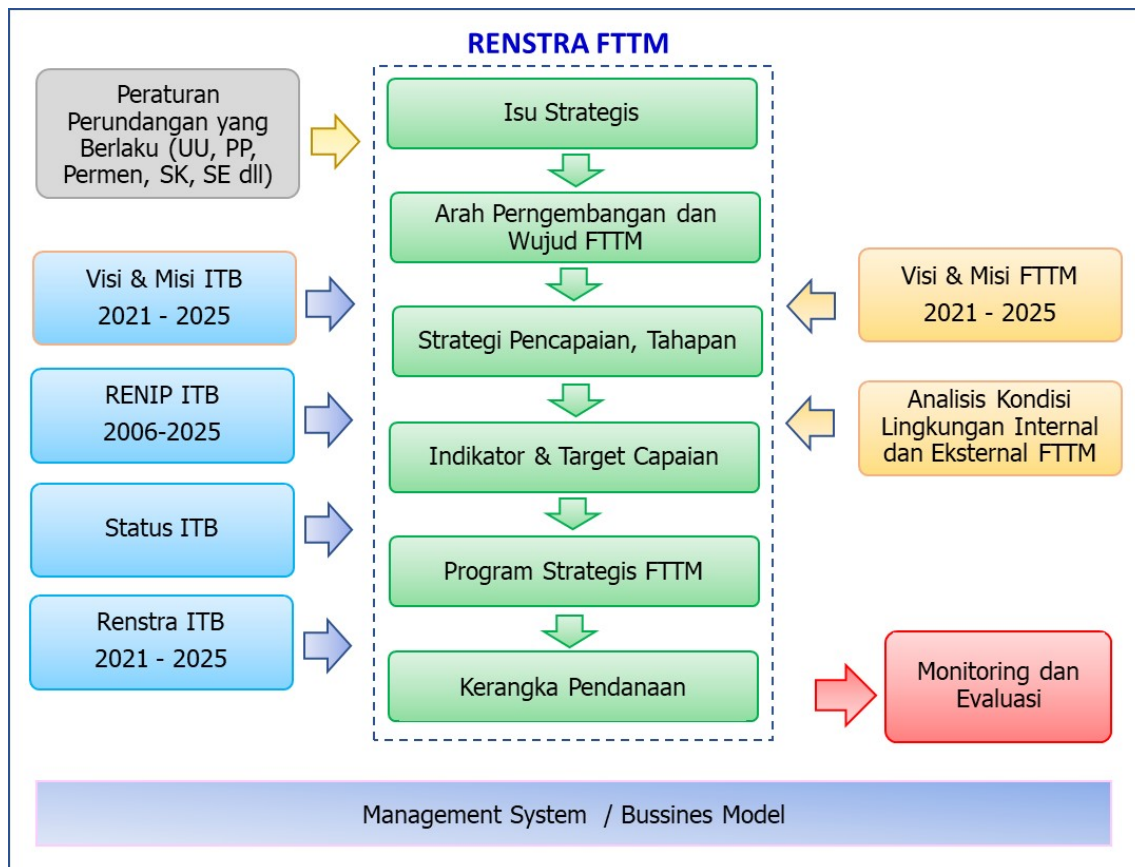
RENSTRA FTTM

Peraturan Perundangan yang Berlaku (UU, PP, Permen, SK, SE dll)

Isu Strategis

Arah Perngembangan dan Wujud FTTM

Visi & Misi ITB
2021 - 2025

Visi & Misi FTTM
2021 - 2025

Strategi Pencapaian, Tahapan

RENIP ITB
2006-2025

Analisis Kondisi Lingkungan Internal dan Eksternal FTTM

Indikator & Target Capaian

Status ITB

Program Strategis FTTM

Renstra ITB
2021 - 2025

Kerangka Pendanaan

Monitoring dan Evaluasi

Management System / Bussines Model